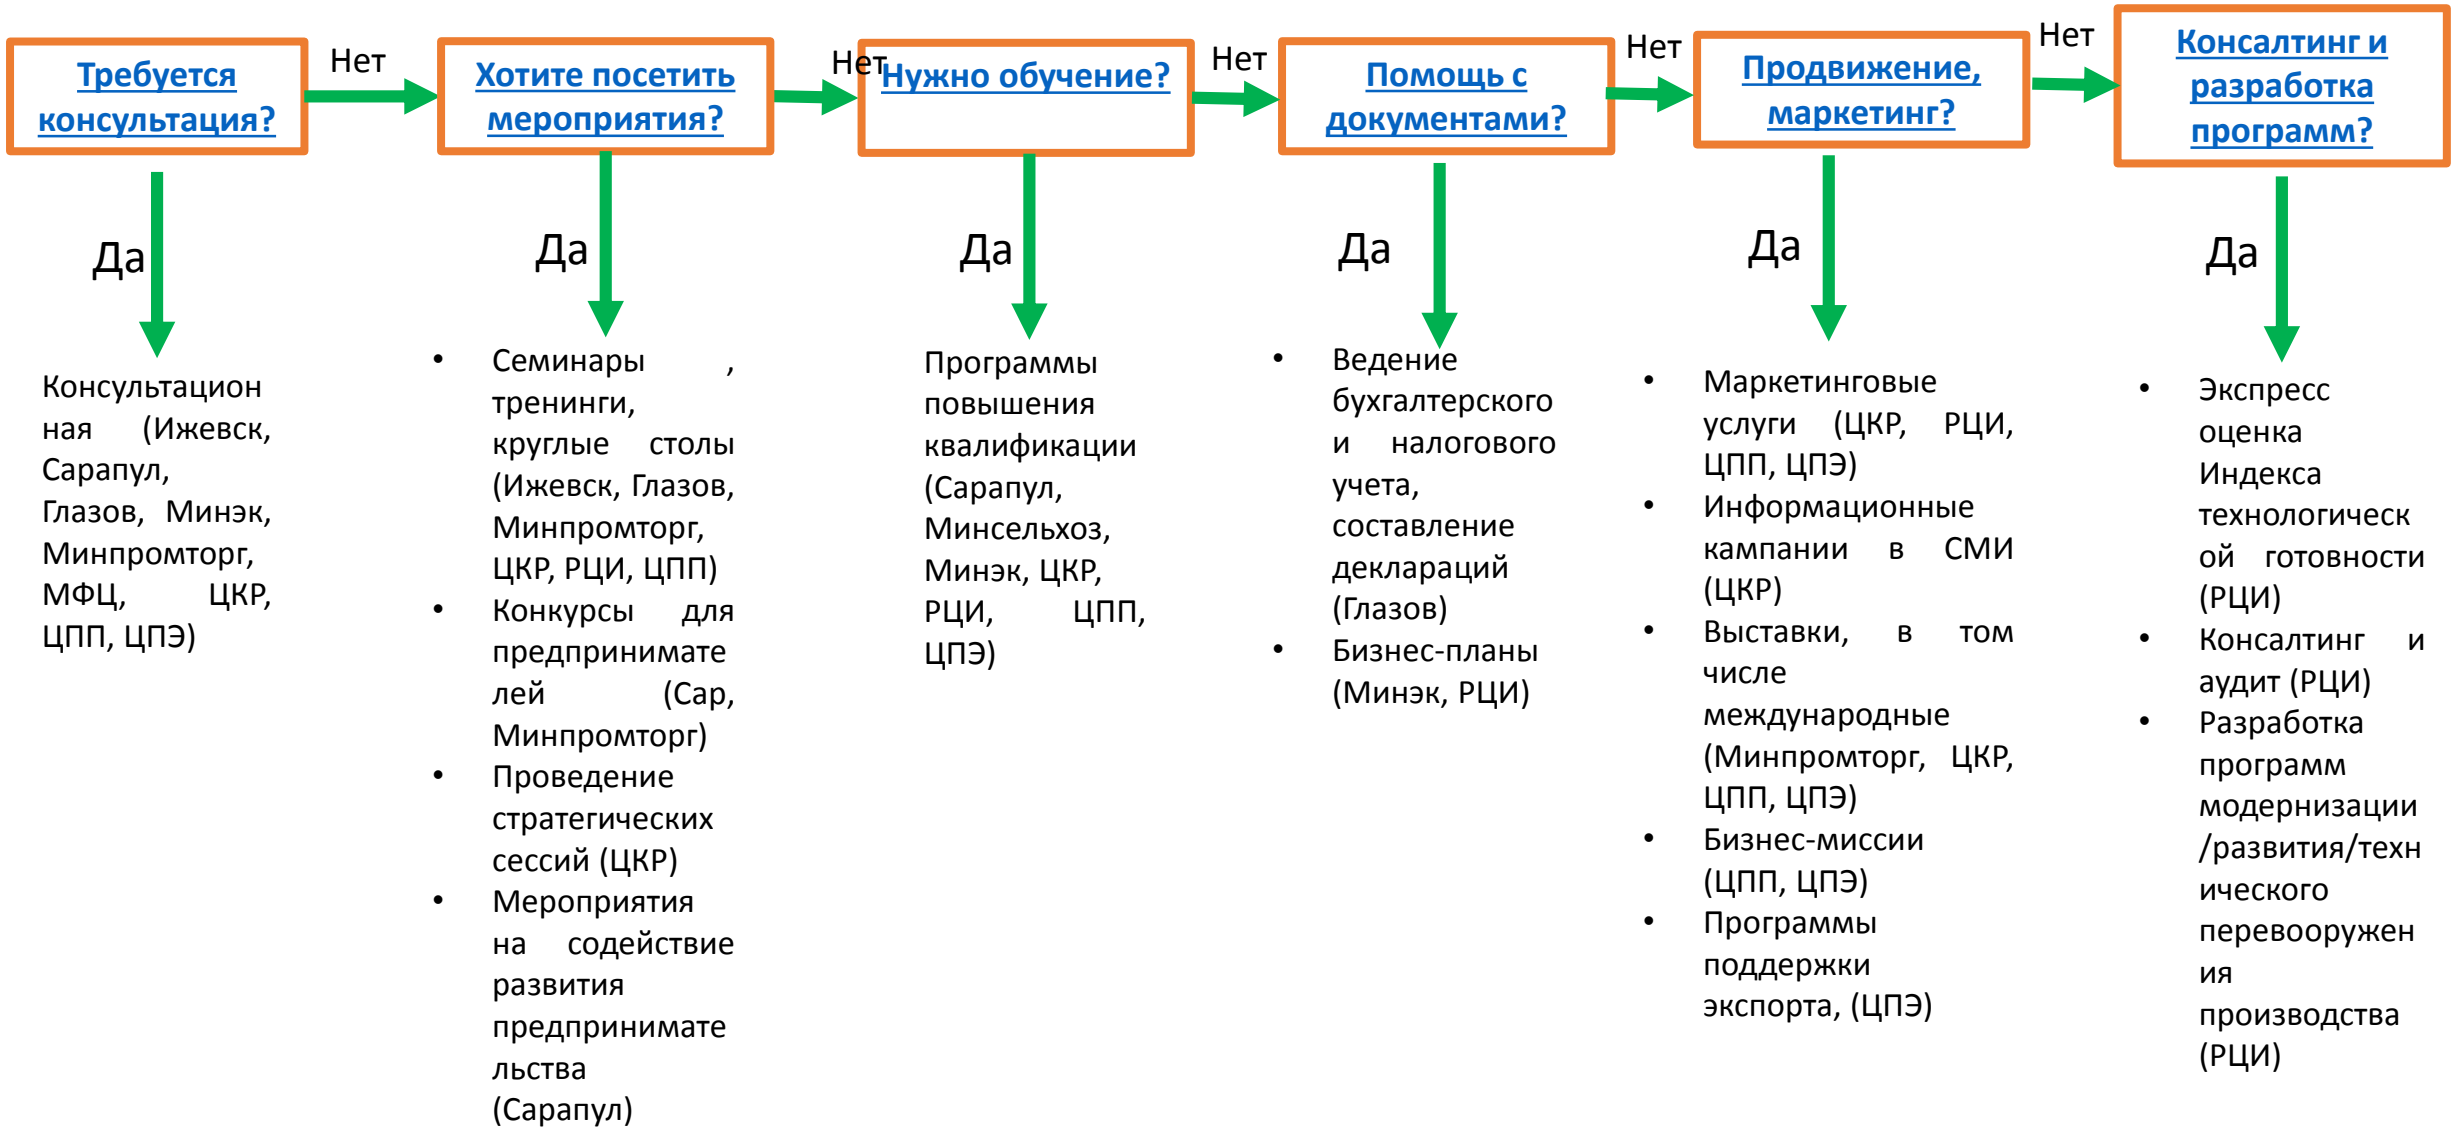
Требуется консультация?

Нет

Хотите посетить мероприятия?

Нет

Нужно обучение?

Нет

Помощь с документами?

Нет

Продвижение, маркетинг?

Нет

Консалтинг и разработка программ?

Да

Консультационная (Ижевск, Сарапул, Глазов, Минэк, Минпромторг, МФЦ, ЦКР, ЦПП, ЦПЭ)

Да

- Семинары, тренинги, круглые столы (Ижевск, Глазов, Минпромторг, ЦКР, РЦИ, ЦПП)
- Конкурсы для предпринимателей (Сар, Минпромторг)
- Проведение стратегических сессий (ЦКР)
- Мероприятия на содействие развития предпринимательства (Сарапул)

Да

Программы повышения квалификации (Сарапул, Минсельхоз, Минэк, ЦКР, РЦИ, ЦПП, ЦПЭ)

Да

- Ведение бухгалтерского и налогового учета, составление деклараций (Глазов)
- Бизнес-планы (Минэк, РЦИ)

Да

- Маркетинговые услуги (ЦКР, РЦИ, ЦПП, ЦПЭ)
- Информационные кампании в СМИ (ЦКР)
- Выставки, в том числе международные (Минпромторг, ЦКР, ЦПП, ЦПЭ)
- Бизнес-миссии (ЦПП, ЦПЭ)
- Программы поддержки экспорта, (ЦПЭ)

Да

- Экспресс оценка Индекса технологической готовности (РЦИ)
- Консалтинг и аудит (РЦИ)
- Разработка программ модернизации /развития/технического перевооружения производства (РЦИ)